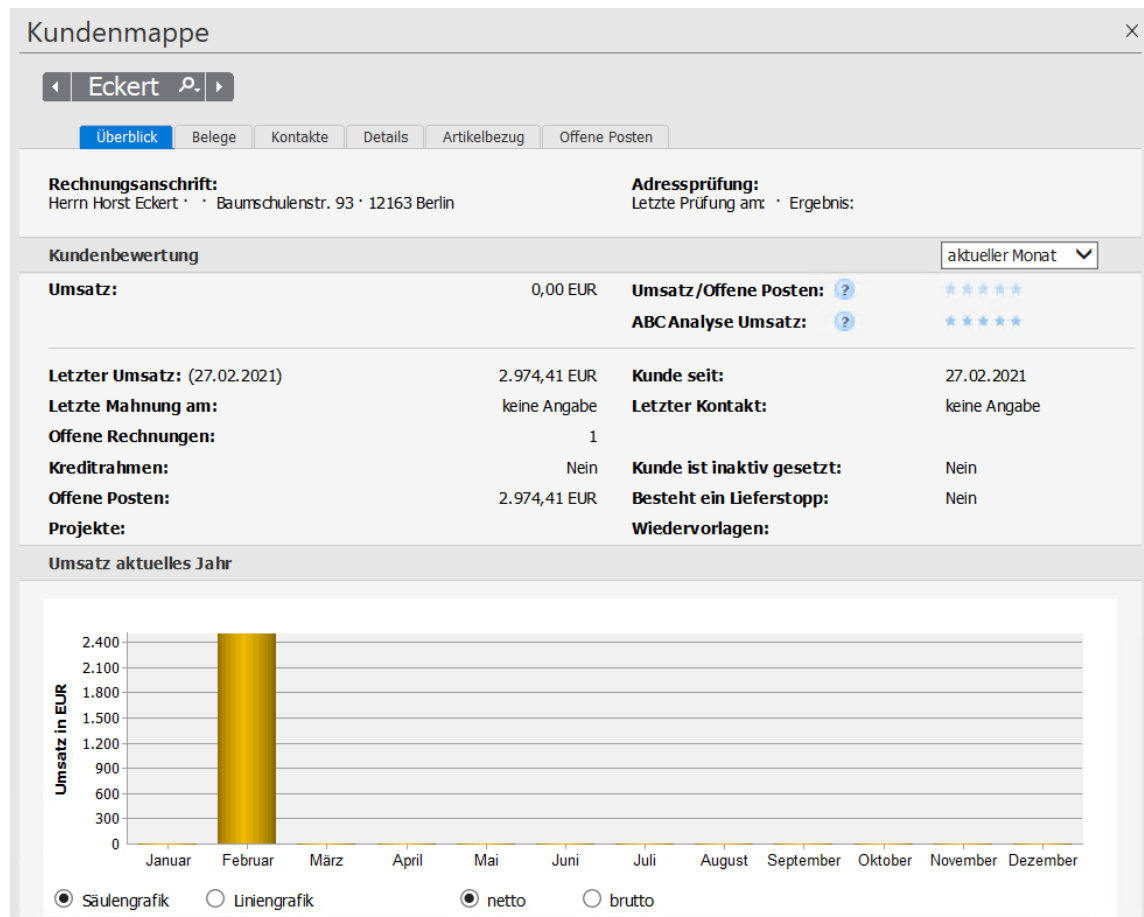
Kundenmappe

×

Eckert

Überblick | Belege | Kontakte | Details | Artikelbezug | Offene Posten

Rechnungsanschrift:
Herrn Horst Eckert · · Baumschulenstr. 93 · 12163 Berlin

Adressprüfung:
Letzte Prüfung am: · Ergebnis:

Kundenbewertung

aktueller Monat

Umsatz: 0,00 EUR

Umsatz/Offene Posten: ?

ABC Analyse Umsatz: ?

Letzter Umsatz: (27.02.2021) 2.974,41 EUR
Letzte Mahnung am: keine Angabe
Offene Rechnungen: 1
Kreditrahmen: Nein
Offene Posten: 2.974,41 EUR
Projekte:

Kunde seit: 27.02.2021
Letzter Kontakt: keine Angabe
Kunde ist inaktiv gesetzt: Nein
Besteht ein Lieferstopp: Nein
Wiedervorlagen:

Umsatz aktuelles Jahr

Umsatz in EUR

2.400
2.100
1.800
1.500
1.200
900
600
300
0

Januar Februar März April Mai Juni Juli August September Oktober November Dezember

Säulengrafik Liniengrafik netto brutto